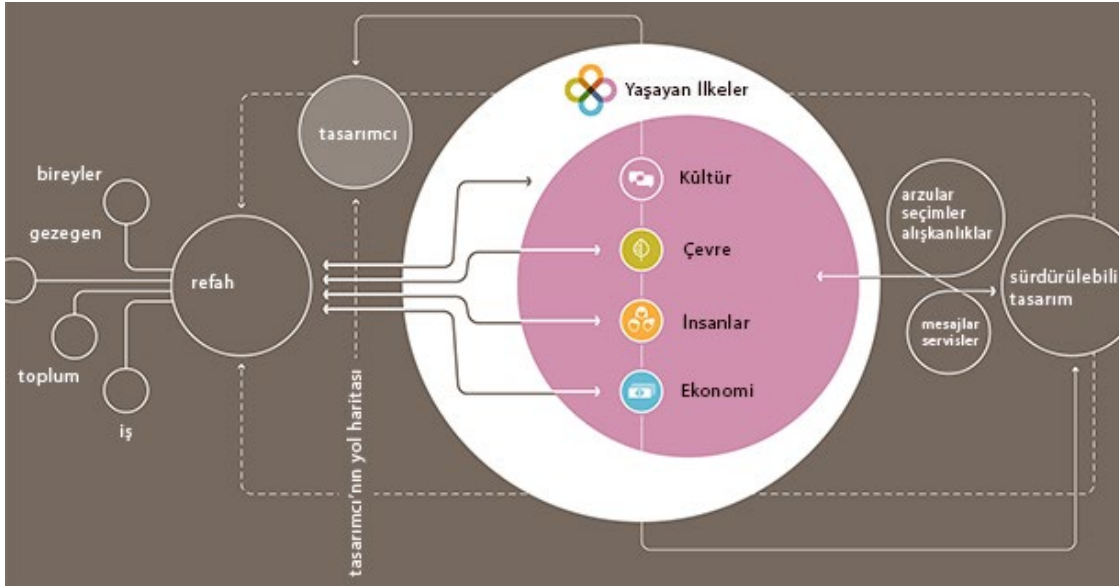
Yaşayan İlkeler

tasarımcı

bireyler

gezegen

refah

toplum

iş

tasarımcı'nın yol haritası

Kültür

Çevre

İnsanlar

Ekonomi

arzular
seçimler
alışkanlıklar

mesajlar
servisler

sürdürülebili
tasarım